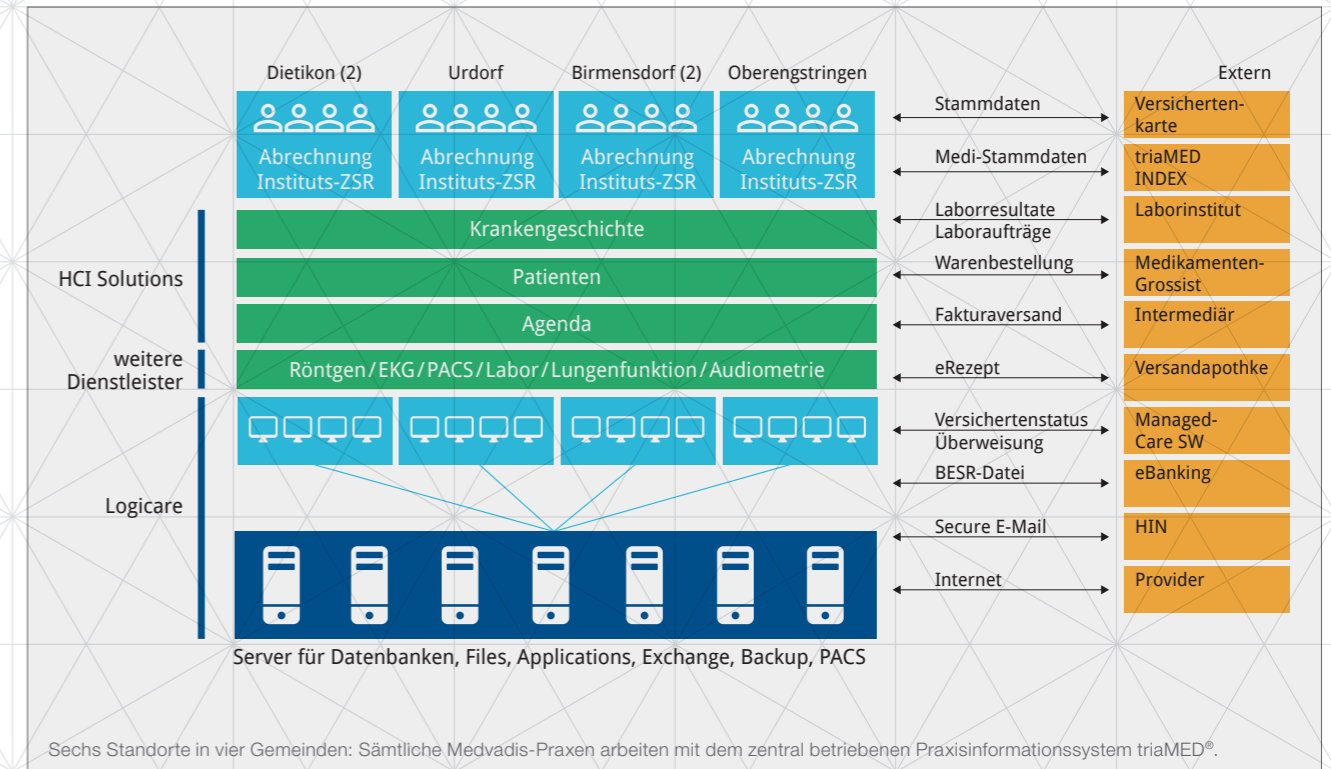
Dietikon (2)
Urdorf
Birmensdorf (2)
Oberengstringen
Extern

Abrechnung Instituts-ZSR
Abrechnung Instituts-ZSR
Abrechnung Instituts-ZSR
Abrechnung Instituts-ZSR

Stammdaten
Versichertenkarte

Medi-Stammdaten
triaMED INDEX

HCI Solutions

Krankengeschichte
Laborresultate Laboraufträge
Laborinstitut

Patienten
Warenbestellung
Medikamenten-Grossist

Agenda
Fakturaversand
Intermediär

weitere Dienstleister
Röntgen / EKG / PACS / Labor / Lungenfunktion / Audiometrie
eRezept
Versandapothke

Logicare
Versichertenstatus Überweisung
Managed-Care SW

BESR-Datei
eBanking

Secure E-Mail
HIN

Internet
Provider

Server für Datenbanken, Files, Applications, Exchange, Backup, PACS

Sechs Standorte in vier Gemeinden: Sämtliche Medvadis-Praxen arbeiten mit dem zentral betriebenen Praxisinformationssystem triaMED®.